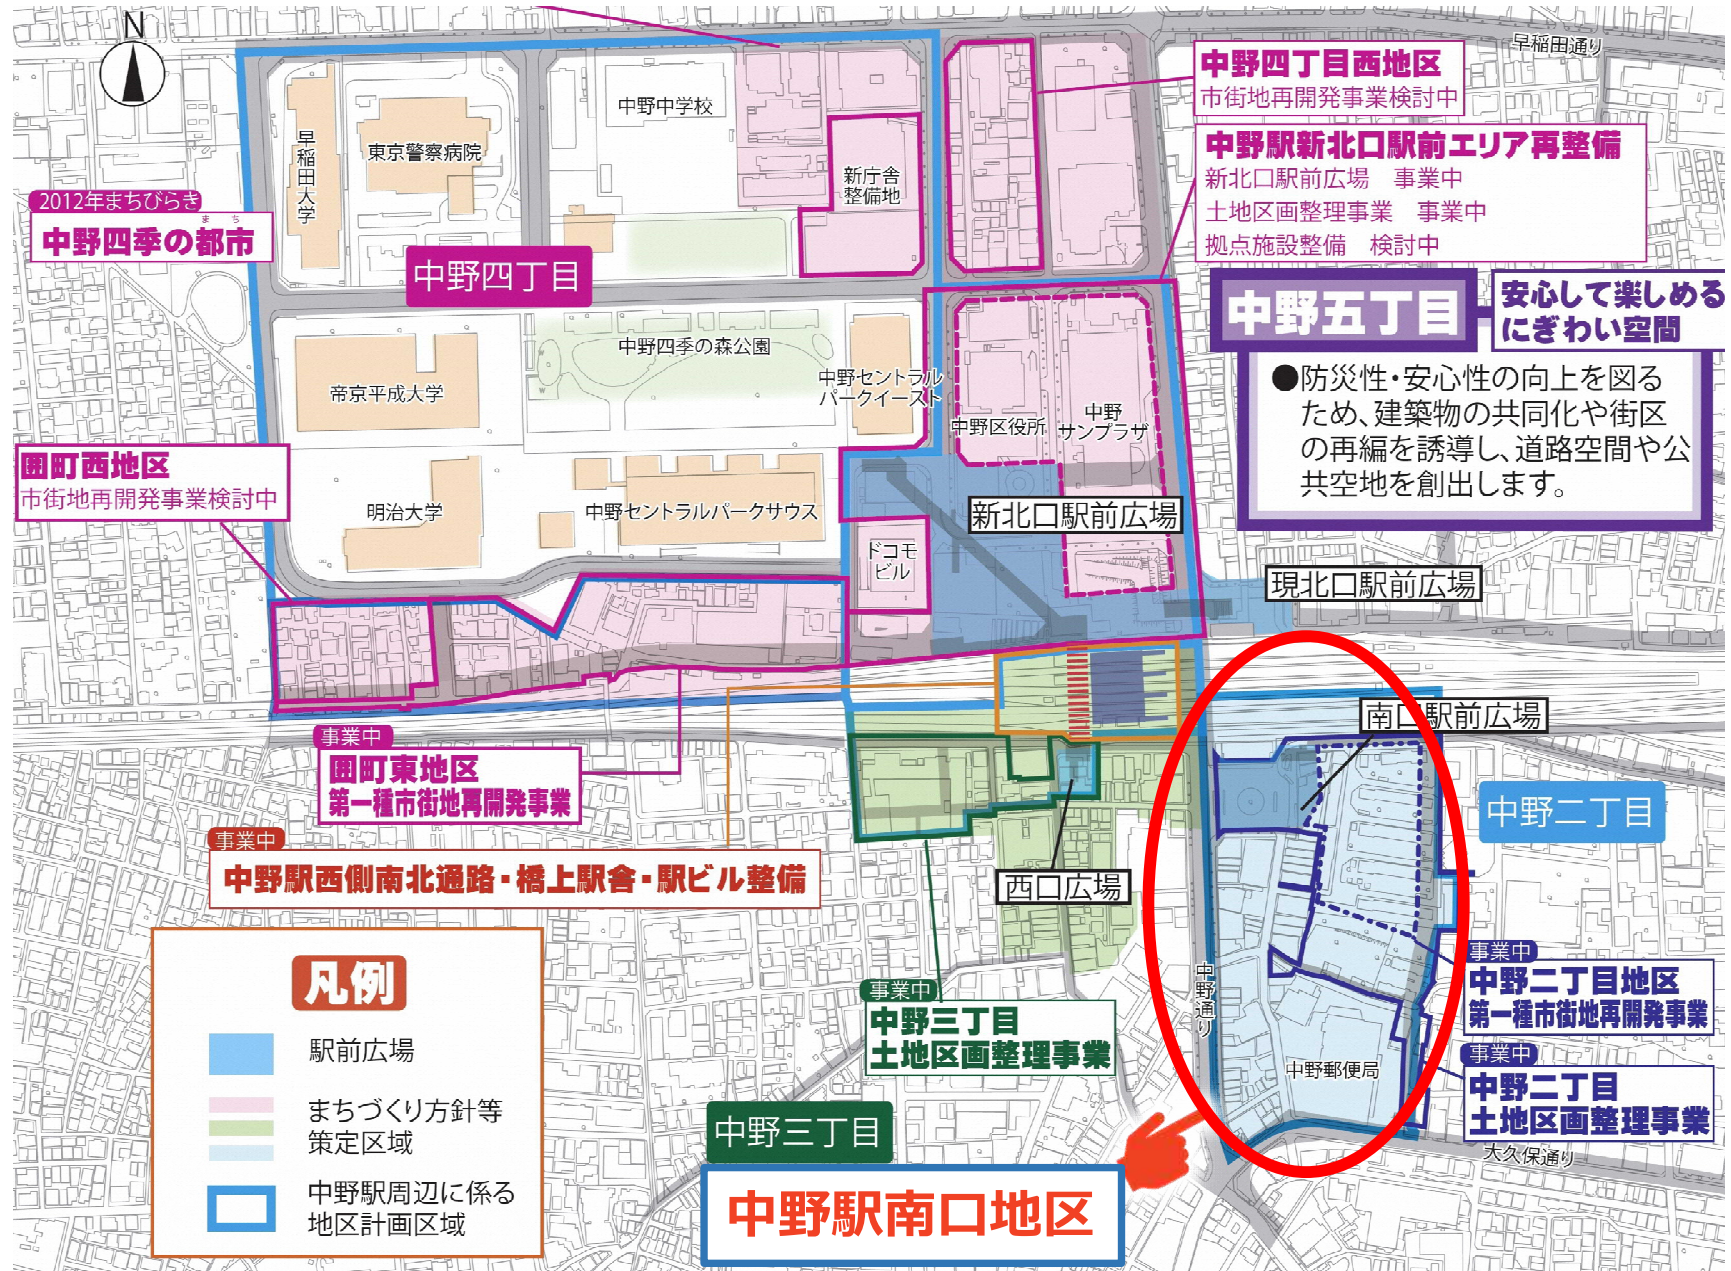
N

早稲田通り

中野四丁目西地区
市街地再開発事業検討中

中野駅新北口駅前エリア再整備
新北口駅前広場　事業中
土地区画整理事業　事業中
拠点施設整備　検討中

中野中学校

東京警察病院

早稲田大学

新庁舎整備地

2012年まちびらき
中野四季の都市

中野四丁目

中野五丁目

安心して楽しめるにぎわい空間

●防災性・安心性の向上を図るため、建築物の共同化や街区の再編を誘導し、道路空間や公共空地を創出します。

中野四季の森公園

中野セントラルパークイースト

帝京平成大学

中野区役所

中野サンプラザ

囲町西地区
市街地再開発事業検討中

明治大学

中野セントラルパークサウス

新北口駅前広場

ドコモビル

現北口駅前広場

南口駅前広場

事業中
囲町東地区
第一種市街地再開発事業

中野二丁目

事業中
中野駅西側南北通路・橋上駅舎・駅ビル整備

西口広場

中野通り

凡例
駅前広場
まちづくり方針等策定区域
中野駅周辺に係る地区計画区域

事業中
中野三丁目
土地区画整理事業

事業中
中野二丁目地区
第一種市街地再開発事業

事業中
中野二丁目
土地区画整理事業

中野郵便局

大久保通り

中野三丁目

中野駅南口地区